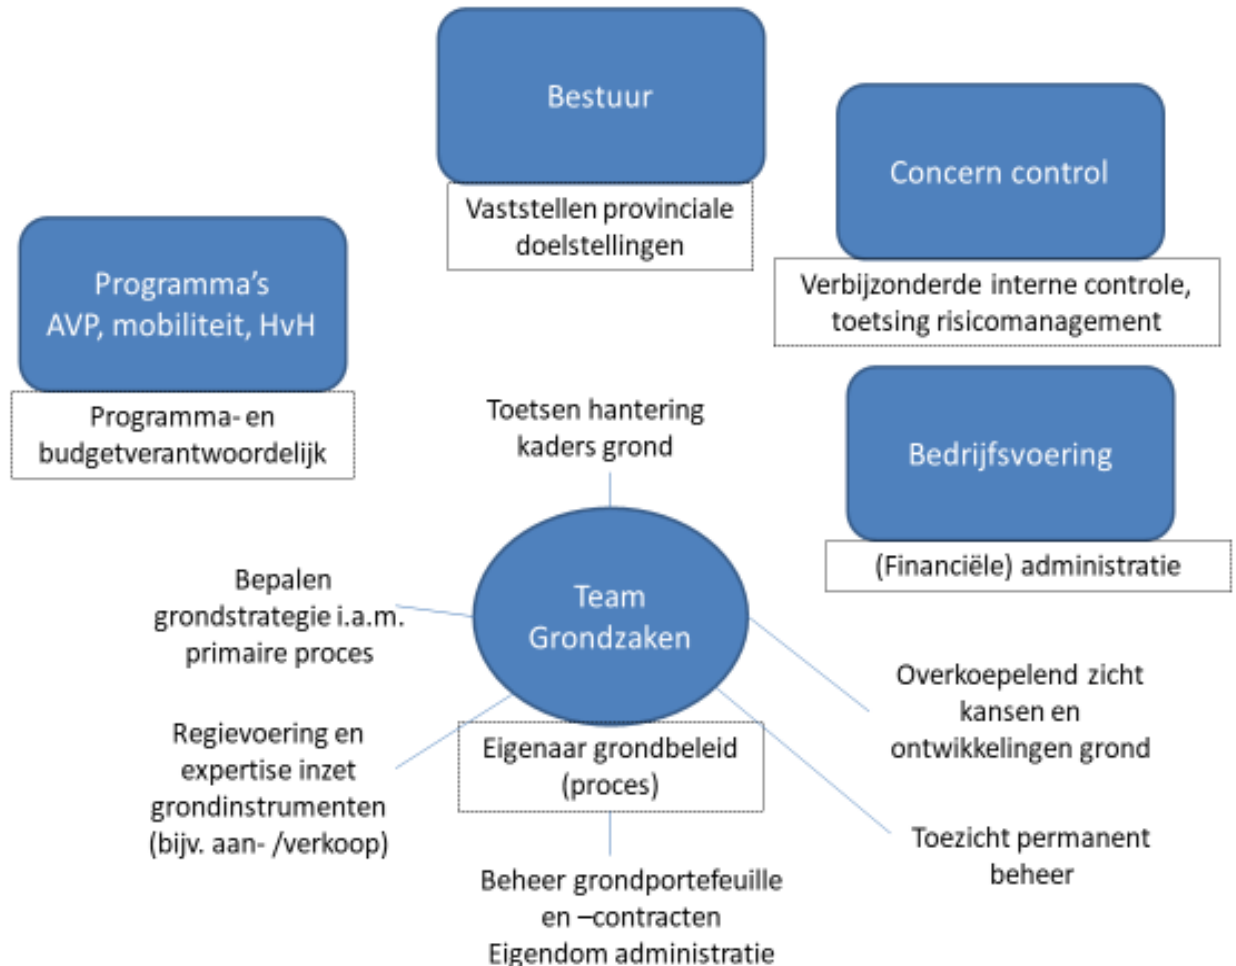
Bestuur

Vaststellen provinciale doelstellingen

Concern control

Verbijzonderde interne controle, toetsing risicomanagement

Programma's AVP, mobiliteit, HvH

Programma- en budgetverantwoordelijk

Toetsen hantering kaders grond

Bedrijfsvoering

(Financiële) administratie

Bepalen grondstrategie i.a.m. primaire proces

Team Grondzaken

Overkoepelend zicht kansen en ontwikkelingen grond

Regievoering en expertise inzet grondinstrumenten (bijv. aan- /verkoop)

Eigenaar grondbeleid (proces)

Toezicht permanent beheer

Beheer grondportefeuille en –contracten Eigendom administratie